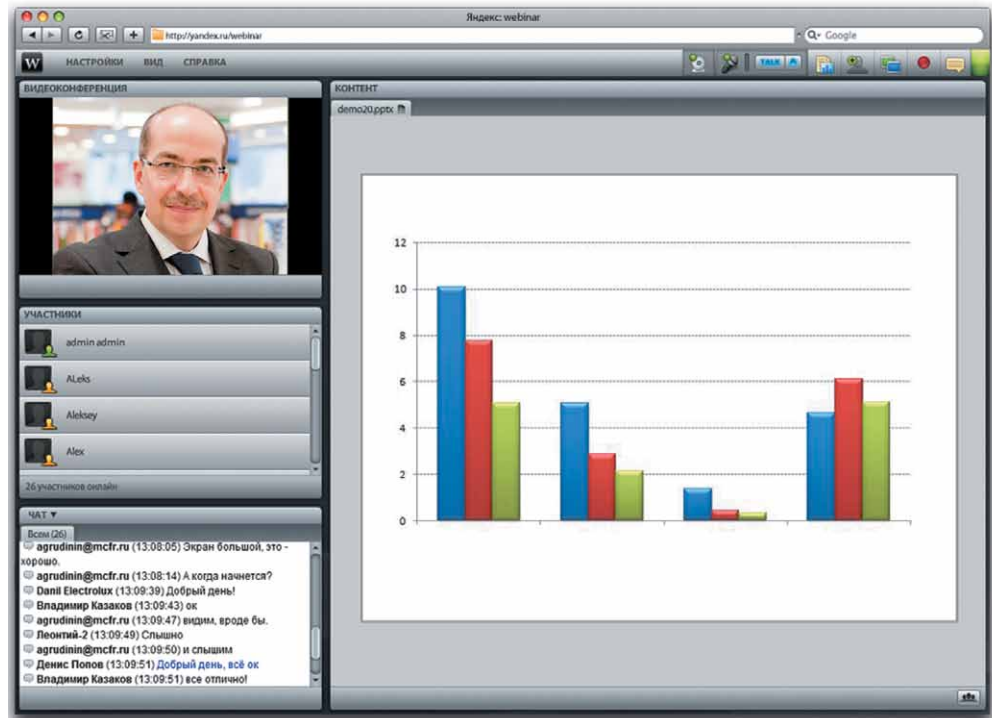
Яндекс: webinar

http://yandex.ru/webinar

Google

W НАСТРОЙКИ ВИД СПРАВКА

TALK

ВИДЕОКОНФЕРЕНЦИЯ

КОНТЕНТ

demo20.pptx

12
10
8
6
4
2
0

УЧАСТНИКИ

admin admin

ALeks

Aleksey

Alex

26 участников онлайн

ЧАТ ▼

Всем (26)

agrudinin@mcfr.ru (13:08:05) Экран большой, это - хорошо.
agrudinin@mcfr.ru (13:08:14) А когда начнется?
Danil Electrolux (13:09:39) Добрый день!
Владимир Казаков (13:09:43) ок
agrudinin@mcfr.ru (13:09:47) видим, вроде бы.
Леонтий-2 (13:09:49) Слышно
agrudinin@mcfr.ru (13:09:50) и слышим
Денис Попов (13:09:51) Добрый день, всё ок
Владимир Казаков (13:09:51) все отлично!